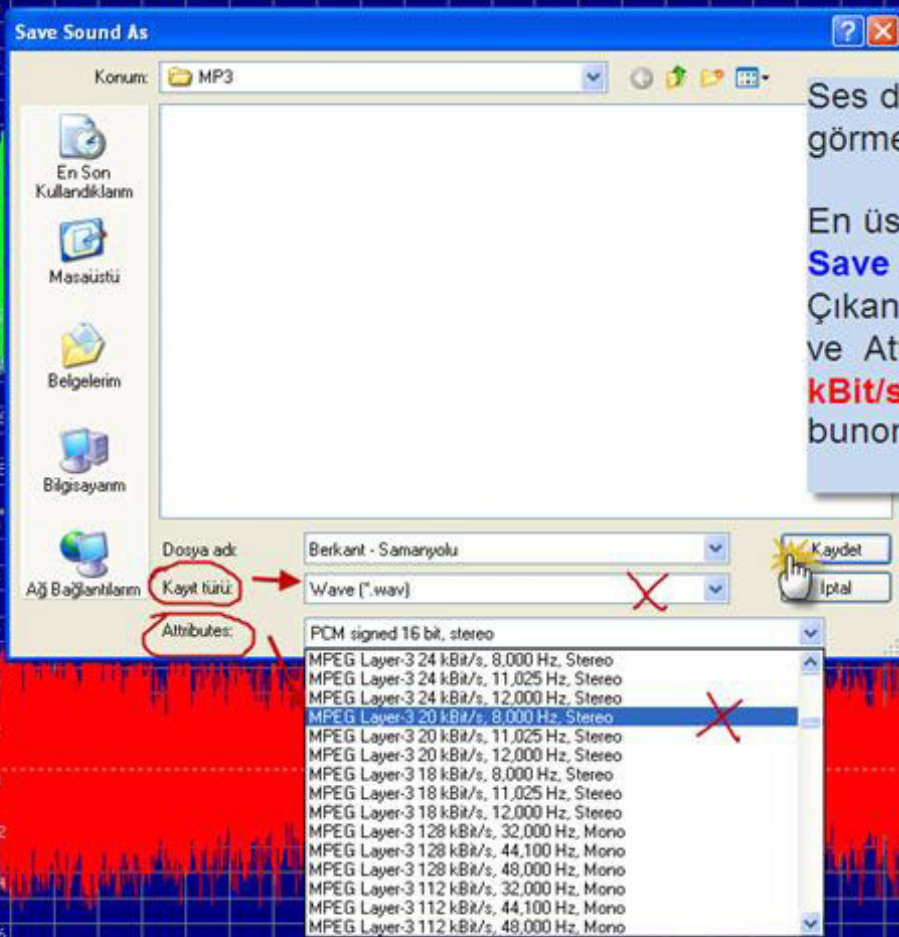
Save Sound As

Konum: MP3

En Son Kullandıklarım

Masaüstü

Belgelerim

Bilgisayarım

Ağ Bağlantılarım

Dosya adı: Berkant - Samanyolu

Kayıt türü: Wave (*.wav)

Attributes: PCM signed 16 bit, stereo

Kaydet

İptal

MPEG Layer-3 24 kBit/s, 8,000 Hz, Stereo
MPEG Layer-3 24 kBit/s, 11,025 Hz, Stereo
MPEG Layer-3 24 kBit/s, 12,000 Hz, Stereo
MPEG Layer-3 20 kBit/s, 8,000 Hz, Stereo
MPEG Layer-3 20 kBit/s, 11,025 Hz, Stereo
MPEG Layer-3 20 kBit/s, 12,000 Hz, Stereo
MPEG Layer-3 18 kBit/s, 8,000 Hz, Stereo
MPEG Layer-3 18 kBit/s, 11,025 Hz, Stereo
MPEG Layer-3 18 kBit/s, 12,000 Hz, Stereo
MPEG Layer-3 128 kBit/s, 32,000 Hz, Mono
MPEG Layer-3 128 kBit/s, 44,100 Hz, Mono
MPEG Layer-3 128 kBit/s, 48,000 Hz, Mono
MPEG Layer-3 112 kBit/s, 32,000 Hz, Mono
MPEG Layer-3 112 kBit/s, 44,100 Hz, Mono
MPEG Layer-3 112 kBit/s, 48,000 Hz, Mono

Ses d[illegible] görme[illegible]

En üs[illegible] Save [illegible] Çıkan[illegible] ve At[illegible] kBit/s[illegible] bunor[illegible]